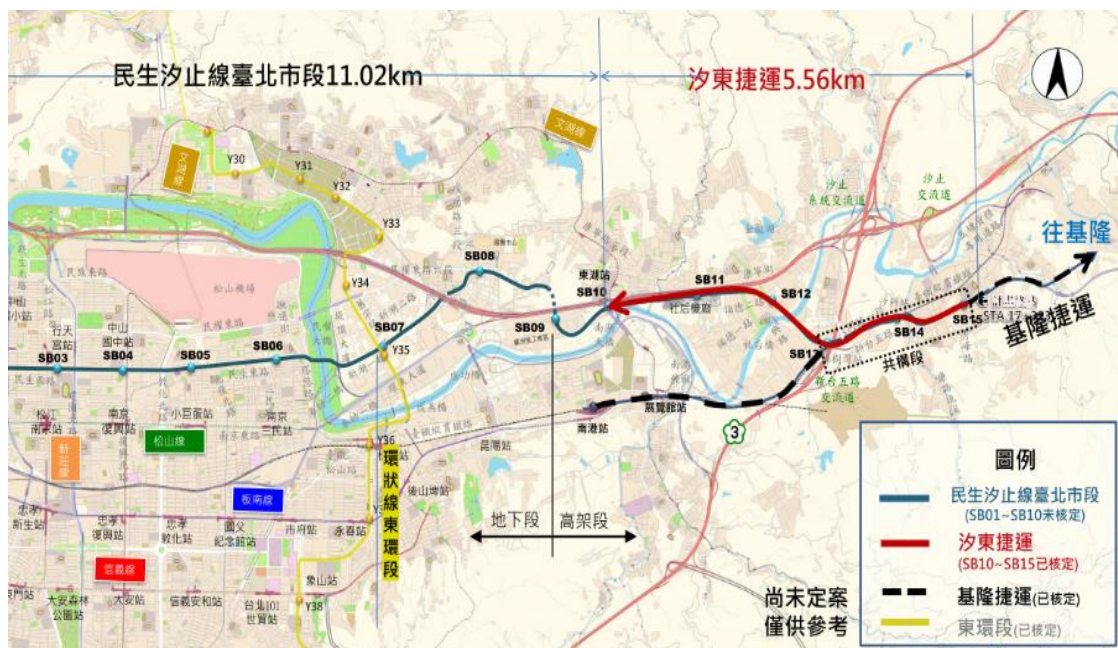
民生汐止線臺北市段11.02km

汐東捷運5.56km

文湖線

文湖線

Y30

Y31

Y32

Y33

Y34

Y35

Y36

Y38

往基隆

汐止系統交流道

汐止交流道

松山機場

SB03

SB04

SB05

SB06

SB07

SB08

SB09

SB10

SB11

SB12

SB13

SB14

SB15

STA 17

東湖站

基隆捷運

共構段

新台五路交流道

展覽館站

南港站

昆陽站

後山埤站

行天宮站

中山國中站

小巨蛋站

南京三民站

南京復興站

松江南京站

新莊線

松山線

板南線

忠孝新生站

忠孝復興站

忠孝敦化站

國父紀念館站

市府站

永春站

象山站

台北101世貿站

信義安和站

大安站

大安森林公園站

信義線

環狀線東環段

地下段

高架段

3

尚未定案
僅供參考

圖例

民生汐止線臺北市段
(SB01~SB10未核定)

汐東捷運
(SB10~SB15已核定)

基隆捷運(已核定)

東環段(已核定)